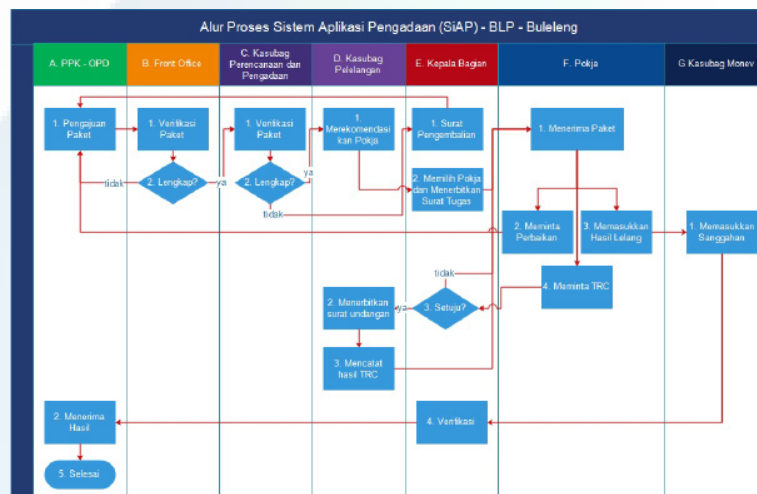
Alur Proses Sistem Aplikasi Pengadaan (SiAP) - BLP - Buleleng

A. PPK - OPD
B. Front Office
C. Kasubag Perencanaan dan Pengadaan
D. Kasubag Pelelangan
E. Kepala Bagian
F. Pokja
G Kasubag Monev

1. Pengajuan Paket
1. Verifikasi Paket
1. Verifikasi Paket
1. Merekomendasikan Pokja
1. Surat Pengembalian
1. Menerima Paket
tidak
2. Lengkap?
ya
2. Lengkap?
ya
tidak
2. Memilih Pokja dan Menerbitkan Surat Tugas
2. Meminta Perbaikan
3. Memasukkan Hasil Lelang
1. Memasukkan Sanggahan
tidak
4. Meminta TRC
2. Menerbitkan surat undangan
ya
3. Setuju?
3. Mencatat hasil TRC
2. Menerima Hasil
4. Verifikasi
5. Selesai